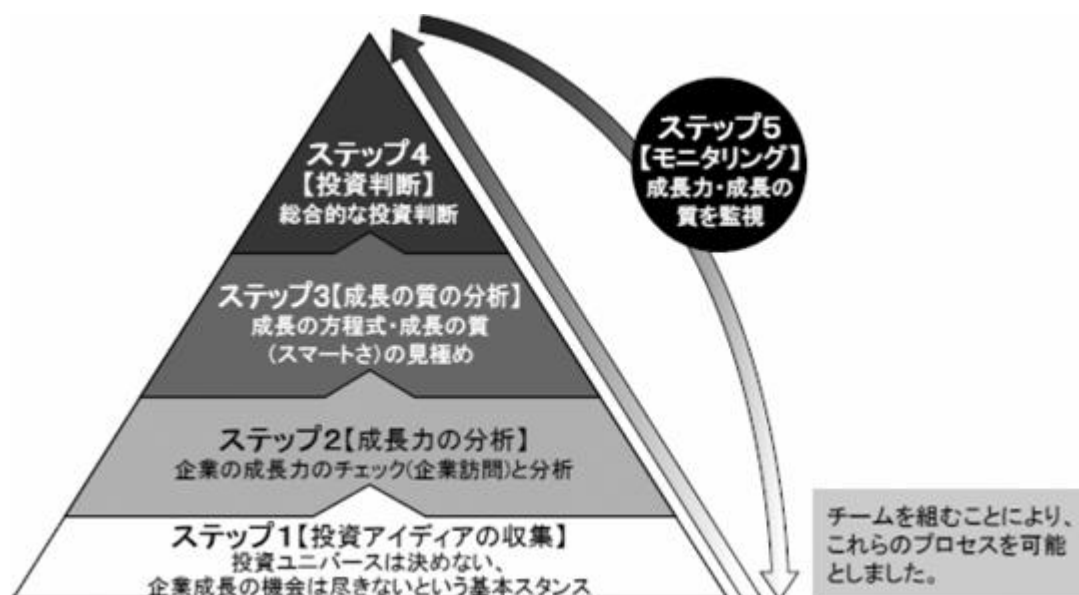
ステップ4
【投資判断】
総合的な投資判断

ステップ5
【モニタリング】
成長力・成長の質を監視

ステップ3【成長の質の分析】
成長の方程式・成長の質（スマートさ）の見極め

ステップ2【成長力の分析】
企業の成長力のチェック（企業訪問）と分析

ステップ1【投資アイディアの収集】
投資ユニバースは決めない、
企業成長の機会は尽きないという基本スタンス

チームを組むことにより、これらのプロセスを可能としました。